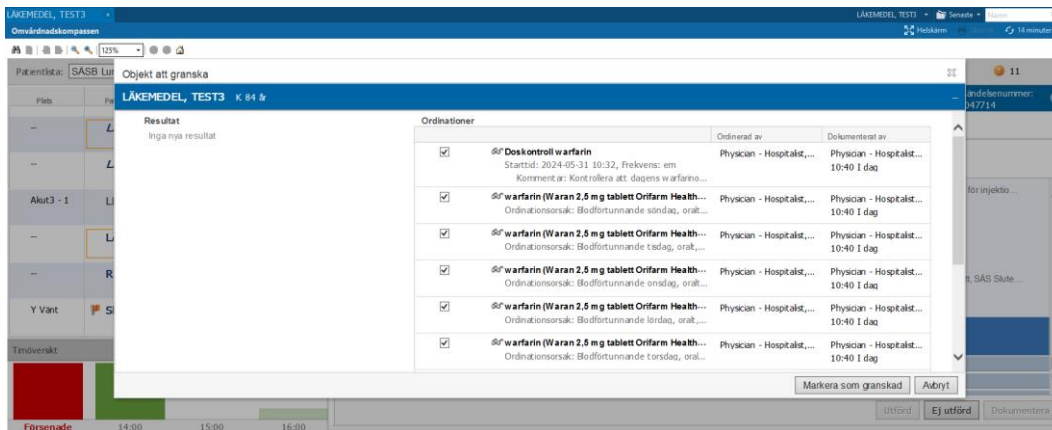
LÄKEMEDEL, TEST3
Omvårdnadskompassen

LÄKEMEDEL, TEST3 Senaste Helskärm 14 minuter

125%

Patientlista: SÄSB Lu
Objekt att granska
11

LÄKEMEDEL, TEST3 K 84 år

ändelsenummer: 047714

Plats
Akut3 - 1
Y Vänt
Timöversikt
Försenade 14:00 15:00 16:00

Resultat
Inga nya resultat

Ordinationer

| | | Ordinerad av | Dokumenterat av |
|---|---|---|---|
| ☑ | Doskontroll warfarin Starttid: 2024-05-31 10:32, Frekvens: em Kommentar: Kontrollera att dagens warfarino... | Physician - Hospitalist,... | Physician - Hospitalist... 10:40 I dag |
| ☑ | warfarin (Waran 2,5 mg tablett Orifarm Health... Ordinationsorsak: Blodförtunnande söndag, oralt,... | Physician - Hospitalist,... | Physician - Hospitalist... 10:40 I dag |
| ☑ | warfarin (Waran 2,5 mg tablett Orifarm Health... Ordinationsorsak: Blodförtunnande tisdag, oralt,... | Physician - Hospitalist,... | Physician - Hospitalist... 10:40 I dag |
| ☑ | warfarin (Waran 2,5 mg tablett Orifarm Health... Ordinationsorsak: Blodförtunnande onsdag, oralt... | Physician - Hospitalist,... | Physician - Hospitalist... 10:40 I dag |
| ☑ | warfarin (Waran 2,5 mg tablett Orifarm Health... Ordinationsorsak: Blodförtunnande lördag, oralt,... | Physician - Hospitalist,... | Physician - Hospitalist... 10:40 I dag |
| ☑ | warfarin (Waran 2,5 mg tablett Orifarm Health... Ordinationsorsak: Blodförtunnande torsdag, oral... | Physician - Hospitalist,... | Physician - Hospitalist... 10:40 I dag |

för injektio...
t, SÄS Slute...

Markera som granskad Avbryt

Utförd Ej utförd Dokumentera